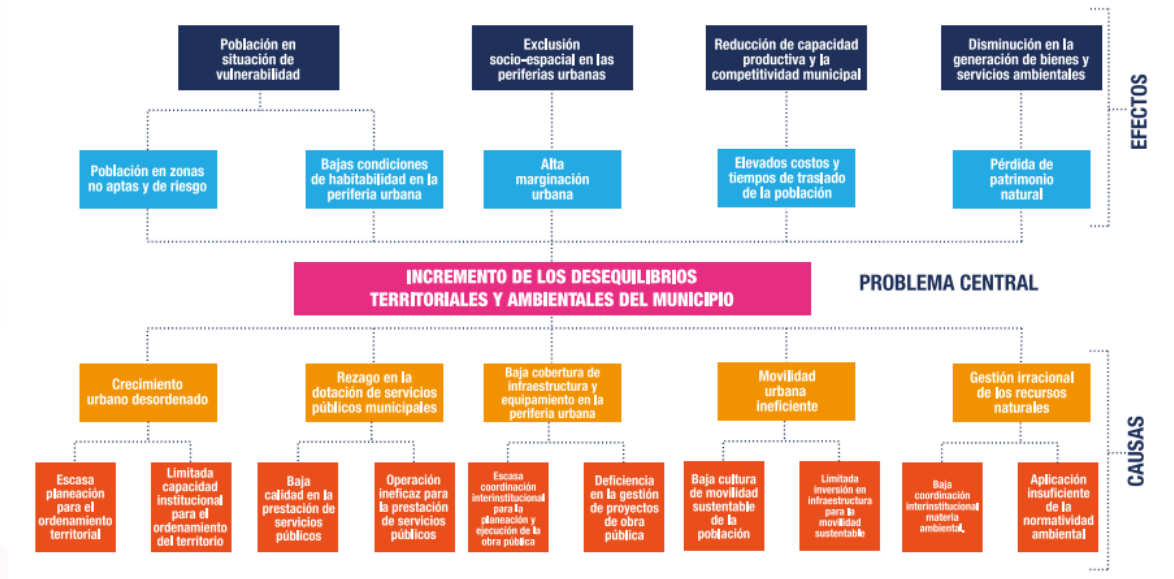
Población en situación de vulnerabilidad

Exclusión socio-espacial en las periferias urbanas

Reducción de capacidad productiva y la competitividad municipal

Disminución en la generación de bienes y servicios ambientales

EFECTOS

Población en zonas no aptas y de riesgo

Bajas condiciones de habitabilidad en la periferia urbana

Alta marginación urbana

Elevados costos y tiempos de traslado de la población

Pérdida de patrimonio natural

INCREMENTO DE LOS DESEQUILIBRIOS TERRITORIALES Y AMBIENTALES DEL MUNICIPIO

PROBLEMA CENTRAL

Crecimiento urbano desordenado

Rezago en la dotación de servicios públicos municipales

Baja cobertura de infraestructura y equipamiento en la periferia urbana

Movilidad urbana ineficiente

Gestión irracional de los recursos naturales

CAUSAS

Escasa planeación para el ordenamiento territorial

Limitada capacidad institucional para el ordenamiento del territorio

Baja calidad en la prestación de servicios públicos

Operación ineficaz para la prestación de servicios públicos

Escasa coordinación interinstitucional para la planeación y ejecución de la obra pública

Deficiencia en la gestión de proyectos de obra pública

Baja cultura de movilidad sustentable de la población

Limitada inversión en infraestructura para la movilidad sustentable

Baja coordinación interinstitucional materia ambiental

Aplicación insuficiente de la normatividad ambiental